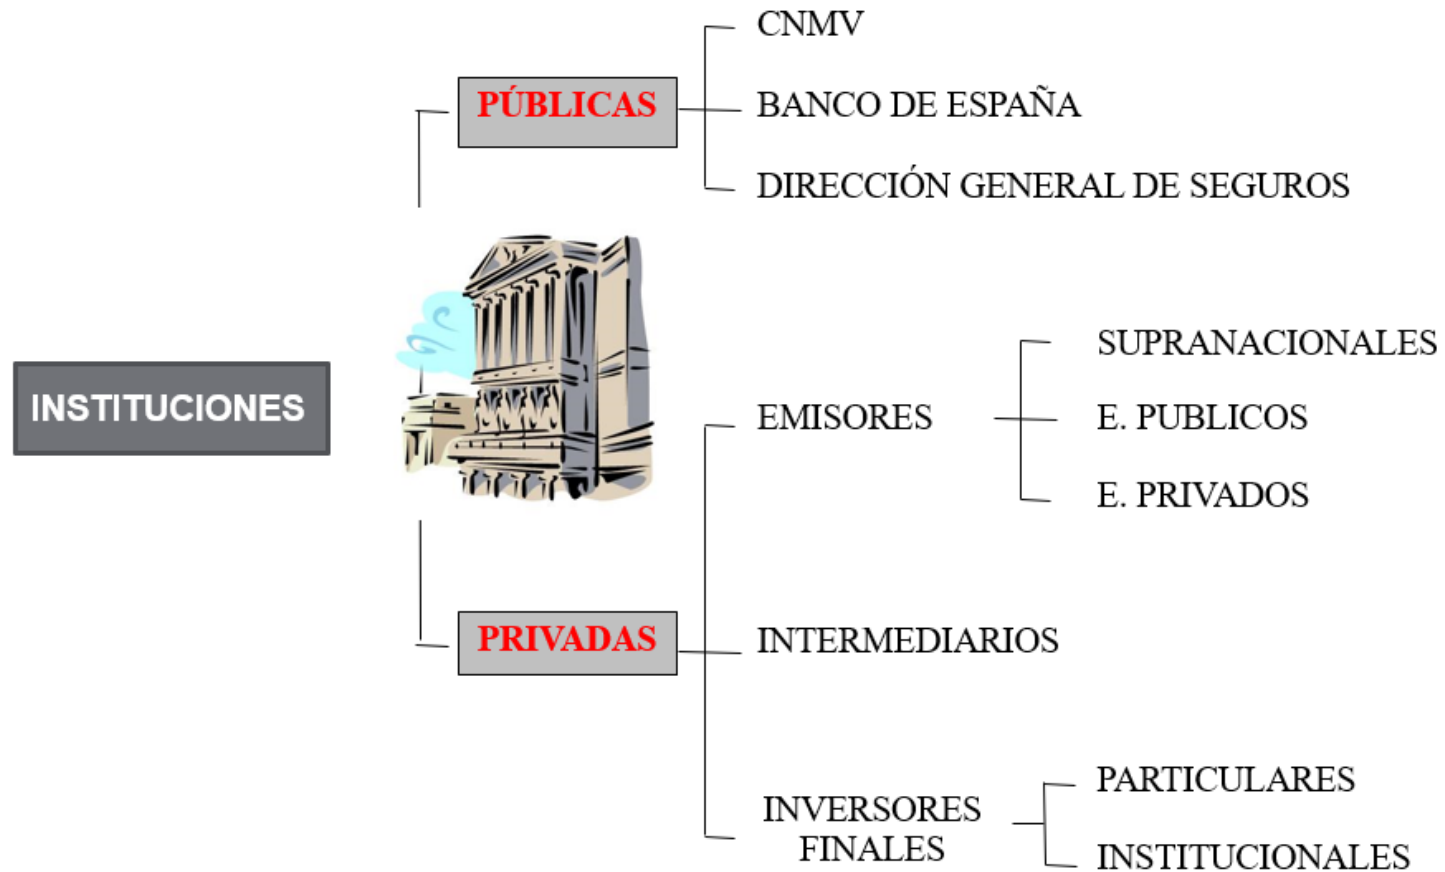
INSTITUCIONES

PÚBLICAS

CNMV

BANCO DE ESPAÑA

DIRECCIÓN GENERAL DE SEGUROS

PRIVADAS

EMISORES

SUPRANACIONALES

E. PUBLICOS

E. PRIVADOS

INTERMEDIARIOS

INVERSORES FINALES

PARTICULARES

INSTITUCIONALES